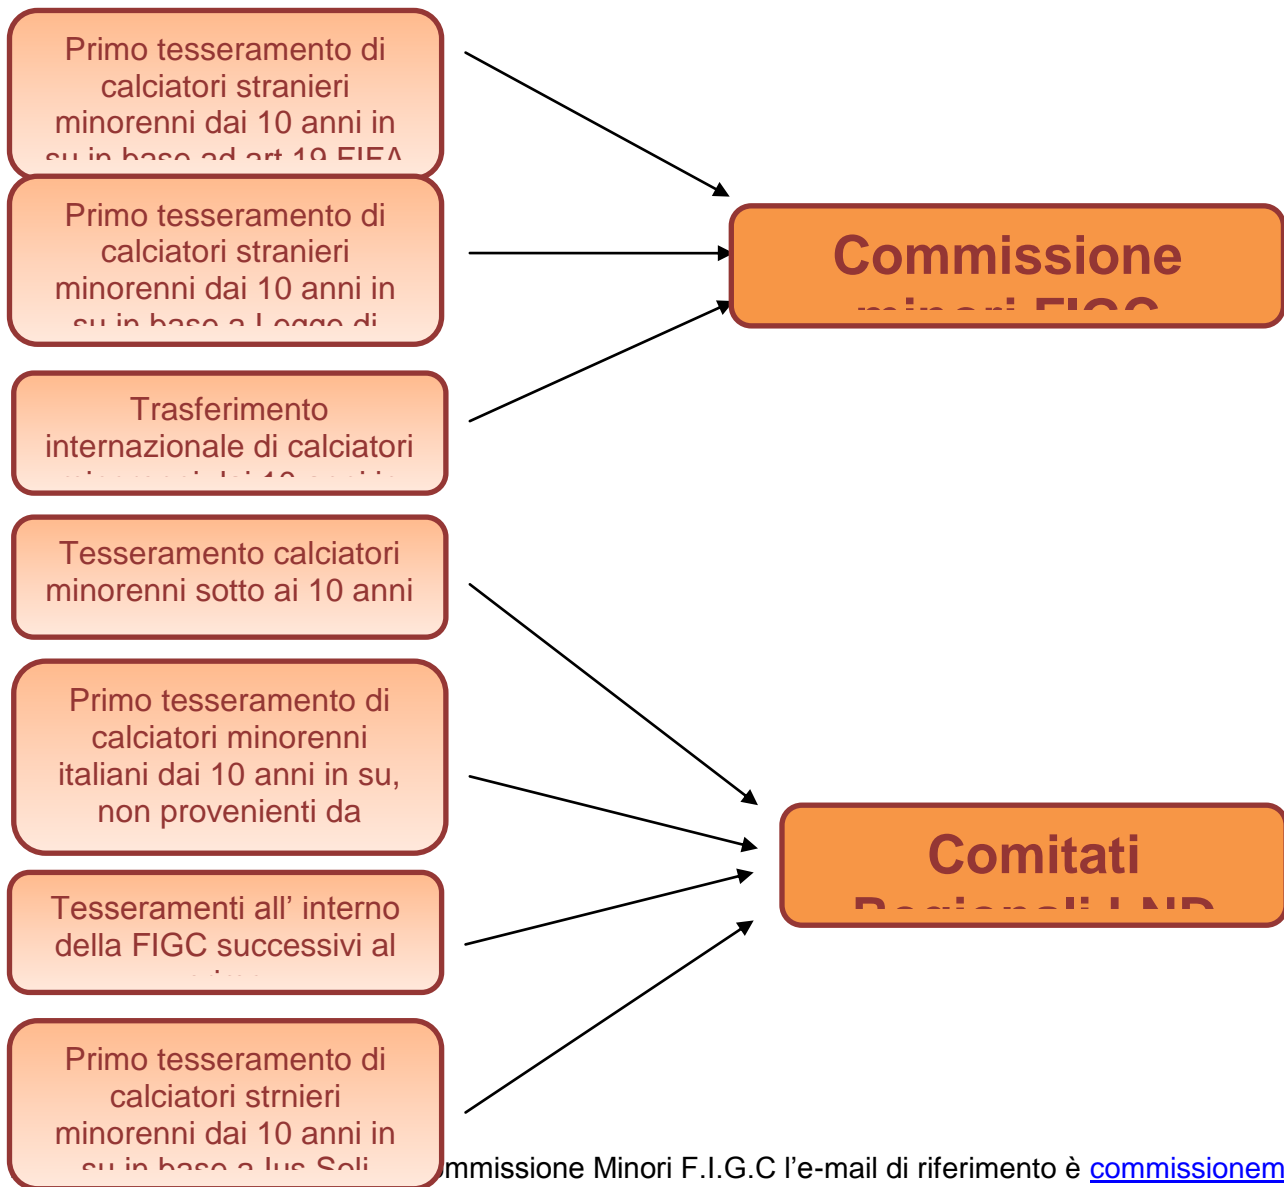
Primo tesseramento di calciatori stranieri minorenni dai 10 anni in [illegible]

Primo tesseramento di calciatori stranieri minorenni dai 10 anni in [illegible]

Trasferimento internazionale di calciatori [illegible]

Tesseramento calciatori minorenni sotto ai 10 anni

Primo tesseramento di calciatori minorenni italiani dai 10 anni in su, non provenienti da

Tesseramenti all' interno della FIGC successivi al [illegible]

Primo tesseramento di calciatori strnieri minorenni dai 10 anni in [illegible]

Commissione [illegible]

Comitati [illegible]

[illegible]mmissione Minori F.I.G.C l'e-mail di riferimento è commissionem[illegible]